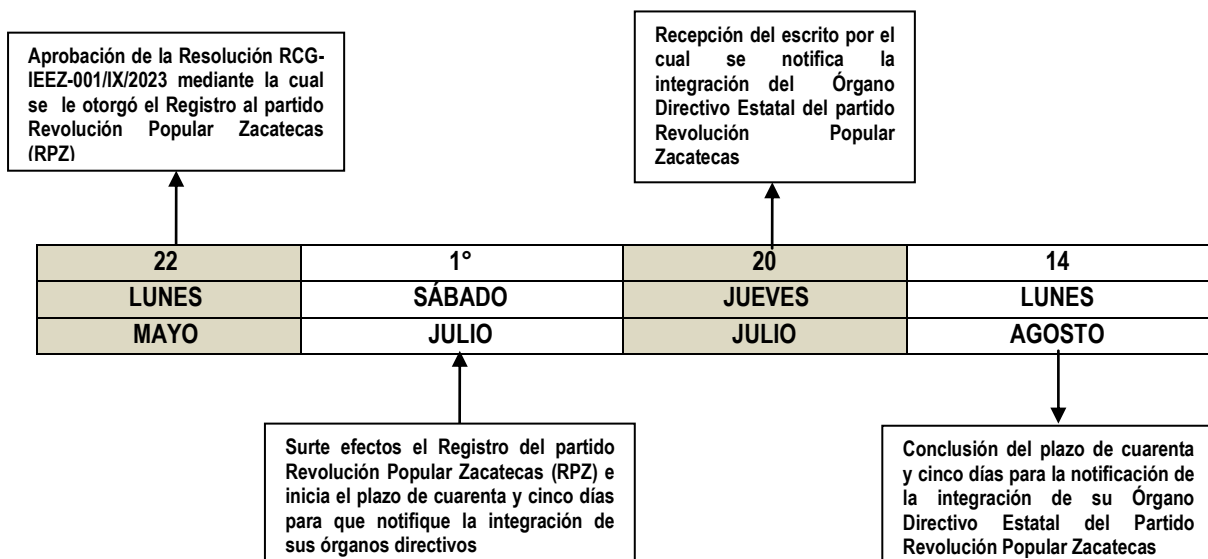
Aprobación de la Resolución RCG-IEEZ-001/IX/2023 mediante la cual se le otorgó el Registro al partido Revolución Popular Zacatecas (RPZ)

Recepción del escrito por el cual se notifica la integración del Órgano Directivo Estatal del partido Revolución Popular Zacatecas

| 22 | 1° | 20 | 14 |
|---|---|---|---|
| LUNES | SÁBADO | JUEVES | LUNES |
| MAYO | JULIO | JULIO | AGOSTO |

Surte efectos el Registro del partido Revolución Popular Zacatecas (RPZ) e inicia el plazo de cuarenta y cinco días para que notifique la integración de sus órganos directivos

Conclusión del plazo de cuarenta y cinco días para la notificación de la integración de su Órgano Directivo Estatal del Partido Revolución Popular Zacatecas